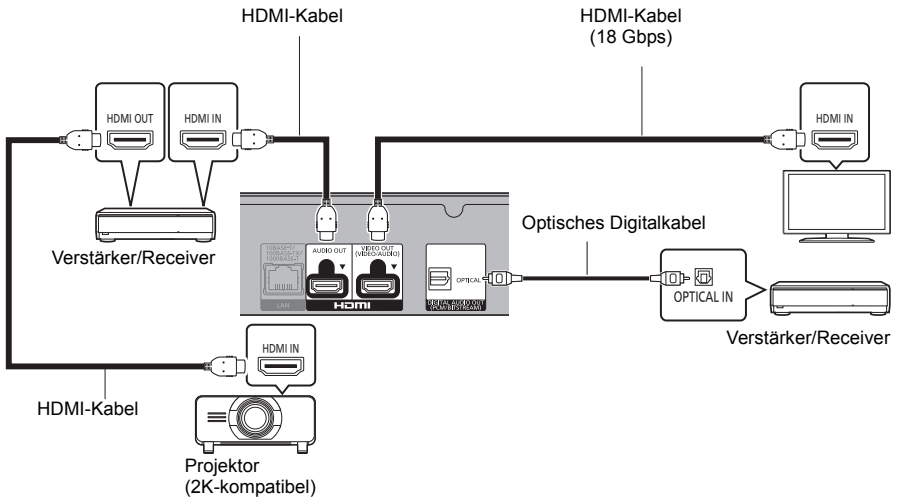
HDMI-Kabel

HDMI-Kabel
(18 Gbps)

HDMI OUT

HDMI IN

HDMI IN

100BASE-TX
1000BASE-T
LAN

AUDIO OUT

VIDEO OUT
(VIDEO/AUDIO)

HDMI

OPTICAL

DIGITAL AUDIO OUT
(PCM/BITSTREAM)

Optisches Digitalkabel

OPTICAL IN

Verstärker/Receiver

Verstärker/Receiver

HDMI IN

HDMI-Kabel

Projektor
(2K-kompatibel)